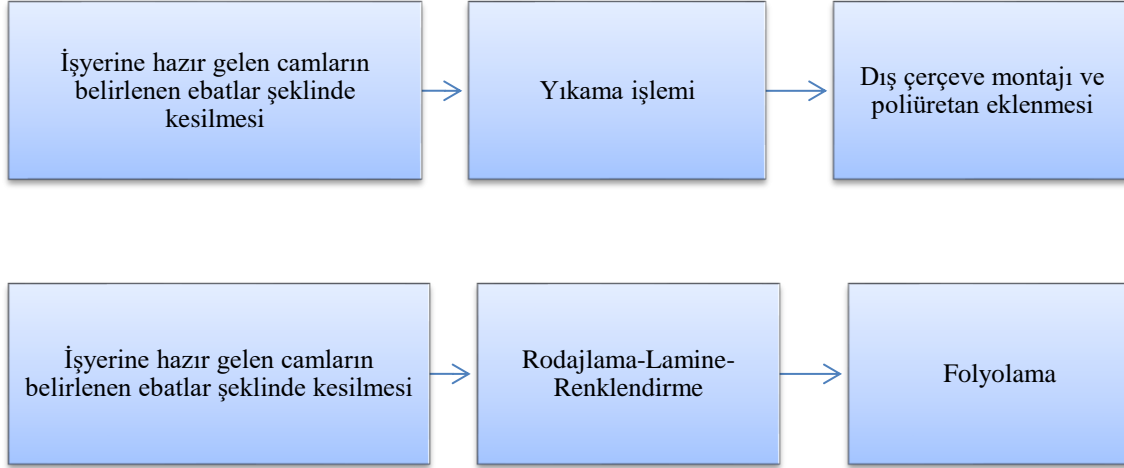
İşyerine hazır gelen camların belirlenen ebatlar şeklinde kesilmesi

Yıkama işlemi

Dış çerçeve montajı ve poliüretan eklenmesi

İşyerine hazır gelen camların belirlenen ebatlar şeklinde kesilmesi

Rodajlama-Lamine-Renklendirme

Folyolama